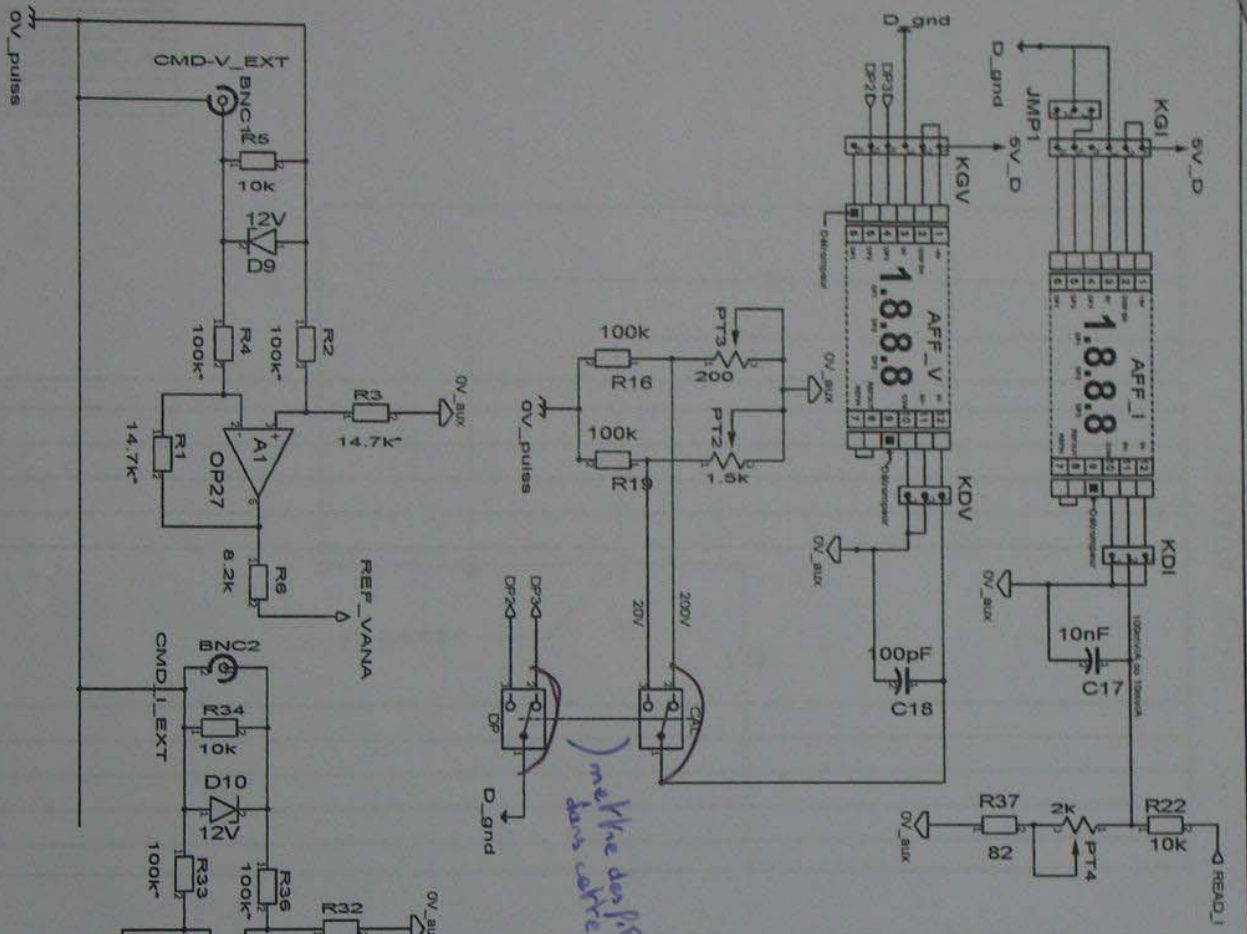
0V_puiss
CMD-V_EXT
BNC1
R5
10k
12V
D9
R4
100k*
R2
100k*
R3
14.7k*
0V_aux
R1
14.7k*
A1
OP27
8.2k
R6
REF_VANA
CMD_I_EXT
BNC2
R34
10k
D10
12V
100k*
R33
R36
100k*
R32
0V_au
100k
R16
PT3
200
0V_aux
0V_puiss
100k
R19
PT2
1.5k
DP2
DP3
20V
200V
DP
CAL
D_gnd
mettre des fils dans cette
D_gnd
DP2
DP3
D_gnd
5V_D
KGV
AFF_V
1.8.8.8
KDV
0V_aux
100pF
C18
JMP1
KGI
5V_D
AFF_I
1.8.8.8
KDI
0V_aux
10nF
C17
R37
82
2K
PT4
R22
10K
0V_aux
READ_I